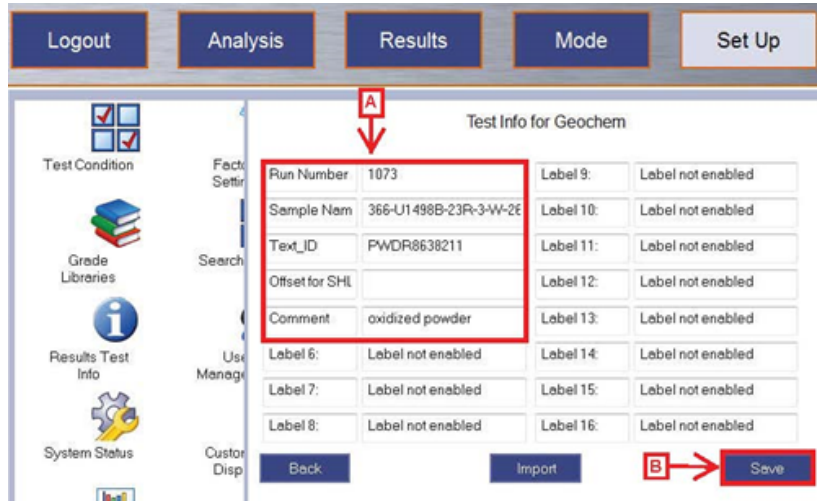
Logout Analysis Results Mode Set Up

Test Condition

Grade Libraries

Results Test Info

System Status

Fact Setti

Search

Use Manag

Custo Disp

A

Test Info for Geochem

| Run Number | 1073 | Label 9: | Label not enabled |
|---|---|---|---|
| Sample Nam | 366-U1498B-23R-3-W-2E | Label 10: | Label not enabled |
| Text_ID | PWDR8638211 | Label 11: | Label not enabled |
| Offset for SHL | | Label 12: | Label not enabled |
| Comment | oxidized powder | Label 13: | Label not enabled |
| Label 6: | Label not enabled | Label 14: | Label not enabled |
| Label 7: | Label not enabled | Label 15: | Label not enabled |
| Label 8: | Label not enabled | Label 16: | Label not enabled |

Back Import B Save